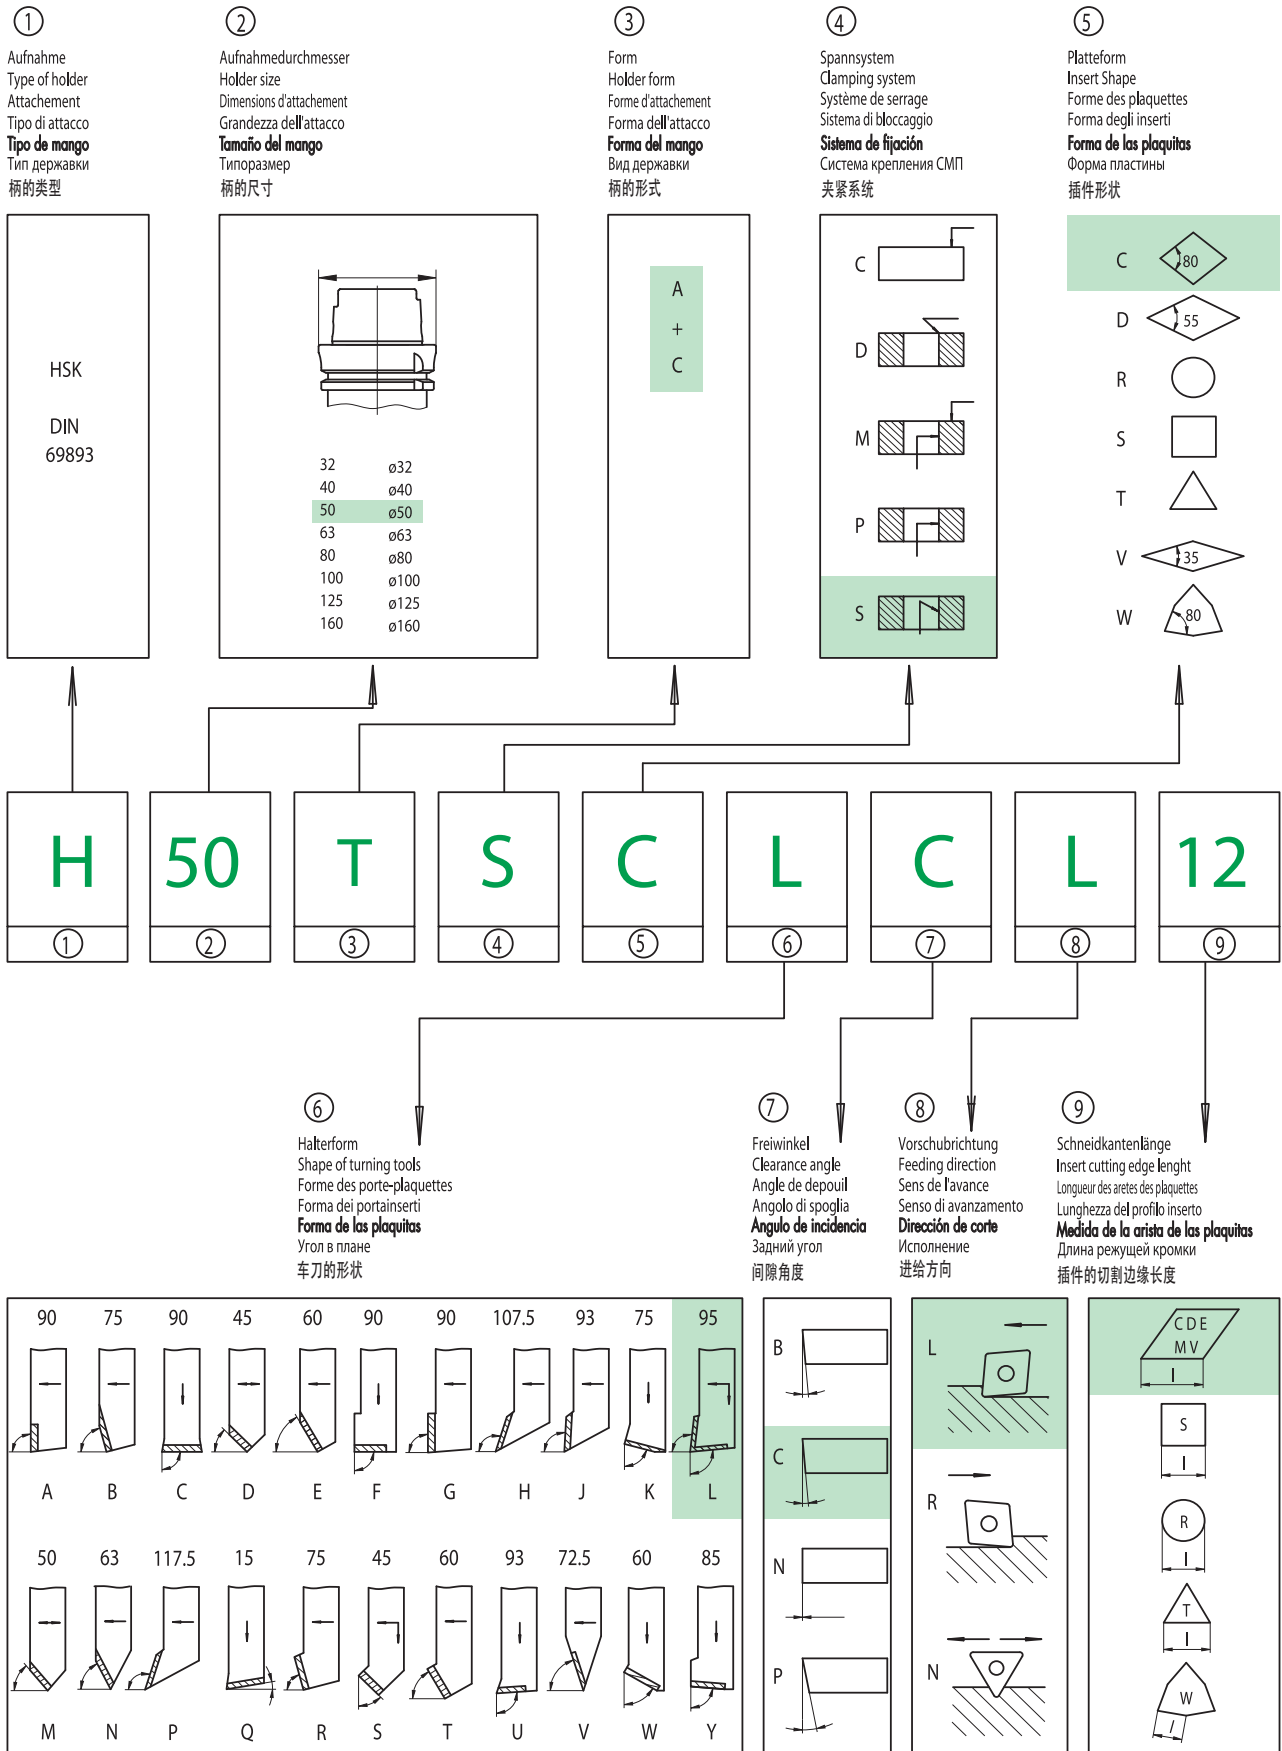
① Aufnahme
Type of holder
Attachement
Tipo di attacco
Tipo de mango
Тип державки
柄的类型

HSK

DIN 69893

② Aufnahmedurchmesser
Holder size
Dimensions d'attachement
Grandezza dell'attacco
Tamaño del mango
Типоразмер
柄的尺寸

| 32 | ø32 |
|---|---|
| 40 | ø40 |
| 50 | ø50 |
| 63 | ø63 |
| 80 | ø80 |
| 100 | ø100 |
| 125 | ø125 |
| 160 | ø160 |

③ Form
Holder form
Forme d'attachement
Forma dell'attacco
Forma del mango
Вид державки
柄的形式

A
+
C

④ Spannsystem
Clamping system
Système de serrage
Sistema di bloccaggio
Sistema de fijación
Система крепления СМП
夹紧系统

C
D
M
P
S

⑤ Platteform
Insert Shape
Forme des plaquettes
Forma degli inserti
Forma de las plaquitas
Форма пластины
插件形状

C 80
D 55
R
S
T
V 35
W 80

H ① 50 ② T ③ S ④ C ⑤ L ⑥ C ⑦ L ⑧ 12 ⑨

⑥ Halterform
Shape of turning tools
Forme des porte-plaquettes
Forma dei portainserti
Forma de las plaquitas
Угол в плане
车刀的形状

⑦ Freiwinkel
Clearance angle
Angle de depouil
Angolo di spoglia
Angulo de incidencia
Задний угол
间隙角度

⑧ Vorschubrichtung
Feeding direction
Sens de l'avance
Senso di avanzamento
Dirección de corte
Исполнение
进给方向

⑨ Schneidkantenlänge
Insert cutting edge lenght
Longueur des aretes des plaquettes
Lunghezza del profilo inserto
Medida de la arista de las plaquitas
Длина режущей кромки
插件的切割边缘长度

90 75 90 45 60 90 90 107.5 93 75 95
A B C D E F G H J K L

50 63 117.5 15 75 45 60 93 72.5 60 85
M N P Q R S T U V W Y

B
C
N
P

L
R
N

C D E
M V
l
S
l
R
l
T
l
W
l